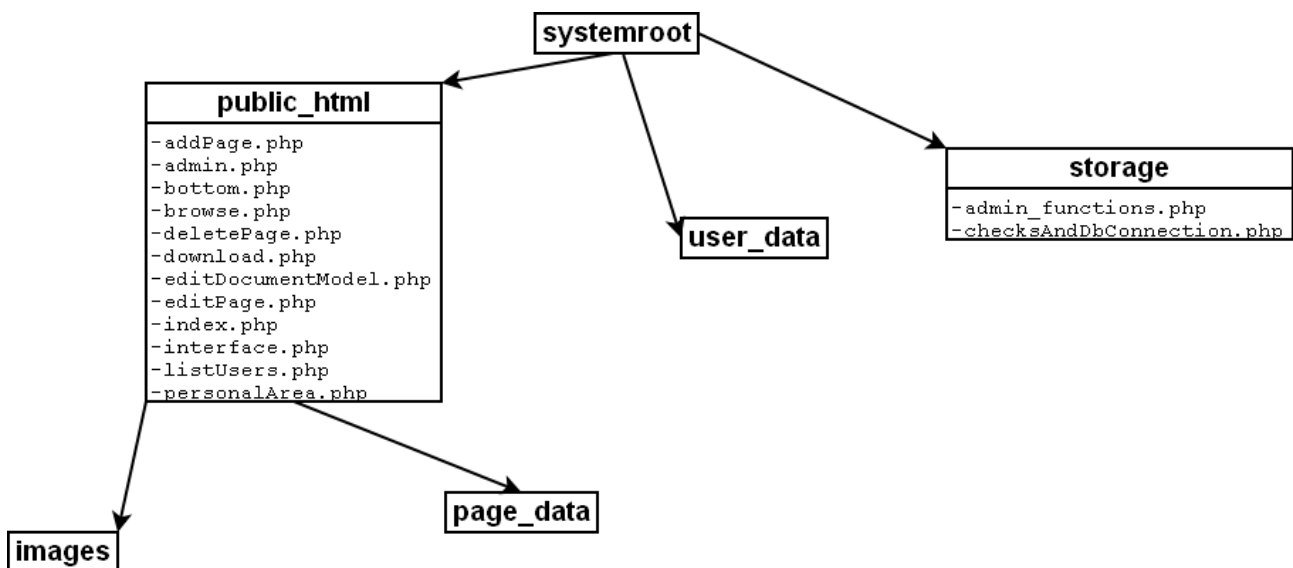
systemroot

public_html

-addPage.php
-admin.php
-bottom.php
-browse.php
-deletePage.php
-download.php
-editDocumentModel.php
-editPage.php
-index.php
-interface.php
-listUsers.php
-personalArea.php

user_data

storage

-admin_functions.php
-checksAndDbConnection.php

page_data

images